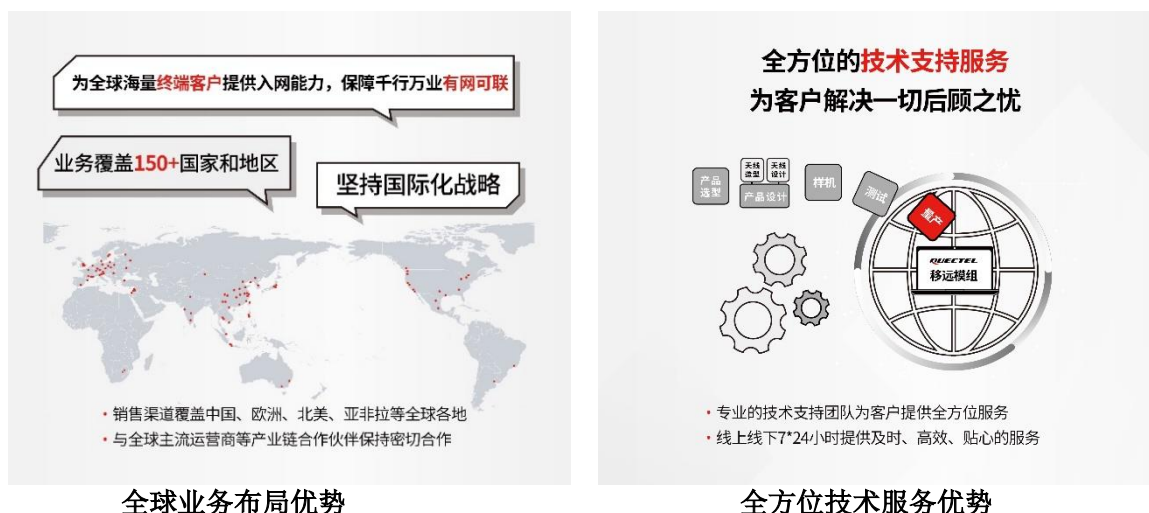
为全球海量终端客户提供入网能力，保障千行万业有网可联

业务覆盖150+国家和地区

坚持国际化战略

• 销售渠道覆盖中国、欧洲、北美、亚非拉等全球各地
• 与全球主流运营商等产业链合作伙伴保持密切合作

全球业务布局优势

全方位的技术支持服务
为客户解决一切后顾之忧

产品选型

天线选型

天线设计

产品设计

样机

测试

客户

QUECTEL

移远模组

• 专业的技术支持团队为客户提供全方位服务
• 线上线下7*24小时提供及时、高效、贴心的服务

全方位技术服务优势